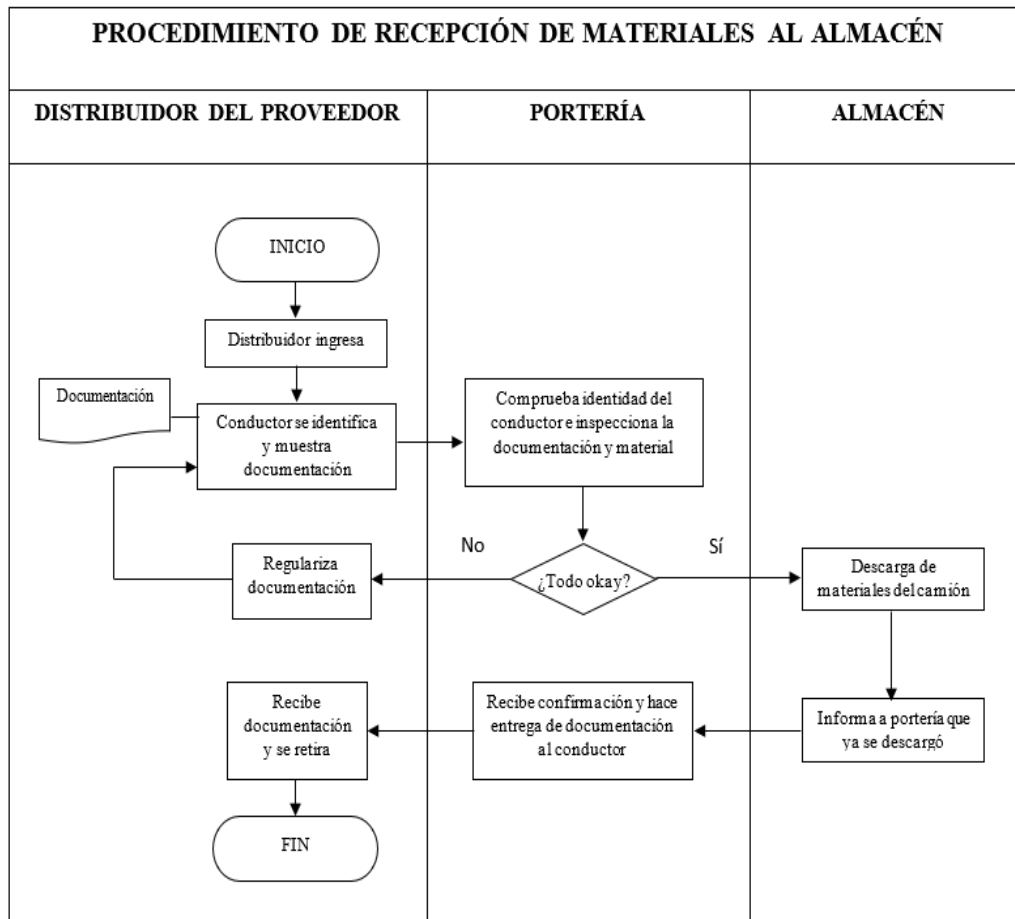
PROCEDIMIENTO DE RECEPCIÓN DE MATERIALES AL ALMACÉN

DISTRIBUIDOR DEL PROVEEDOR

PORTERÍA

ALMACÉN

INICIO

Distribuidor ingresa

Documentación

Conductor se identifica y muestra documentación

Comprueba identidad del conductor e inspecciona la documentación y material

No

Sí

Regulariza documentación

¿Todo okay?

Descarga de materiales del camión

Recibe documentación y se retira

Recibe confirmación y hace entrega de documentación al conductor

Informa a portería que ya se descargó

FIN